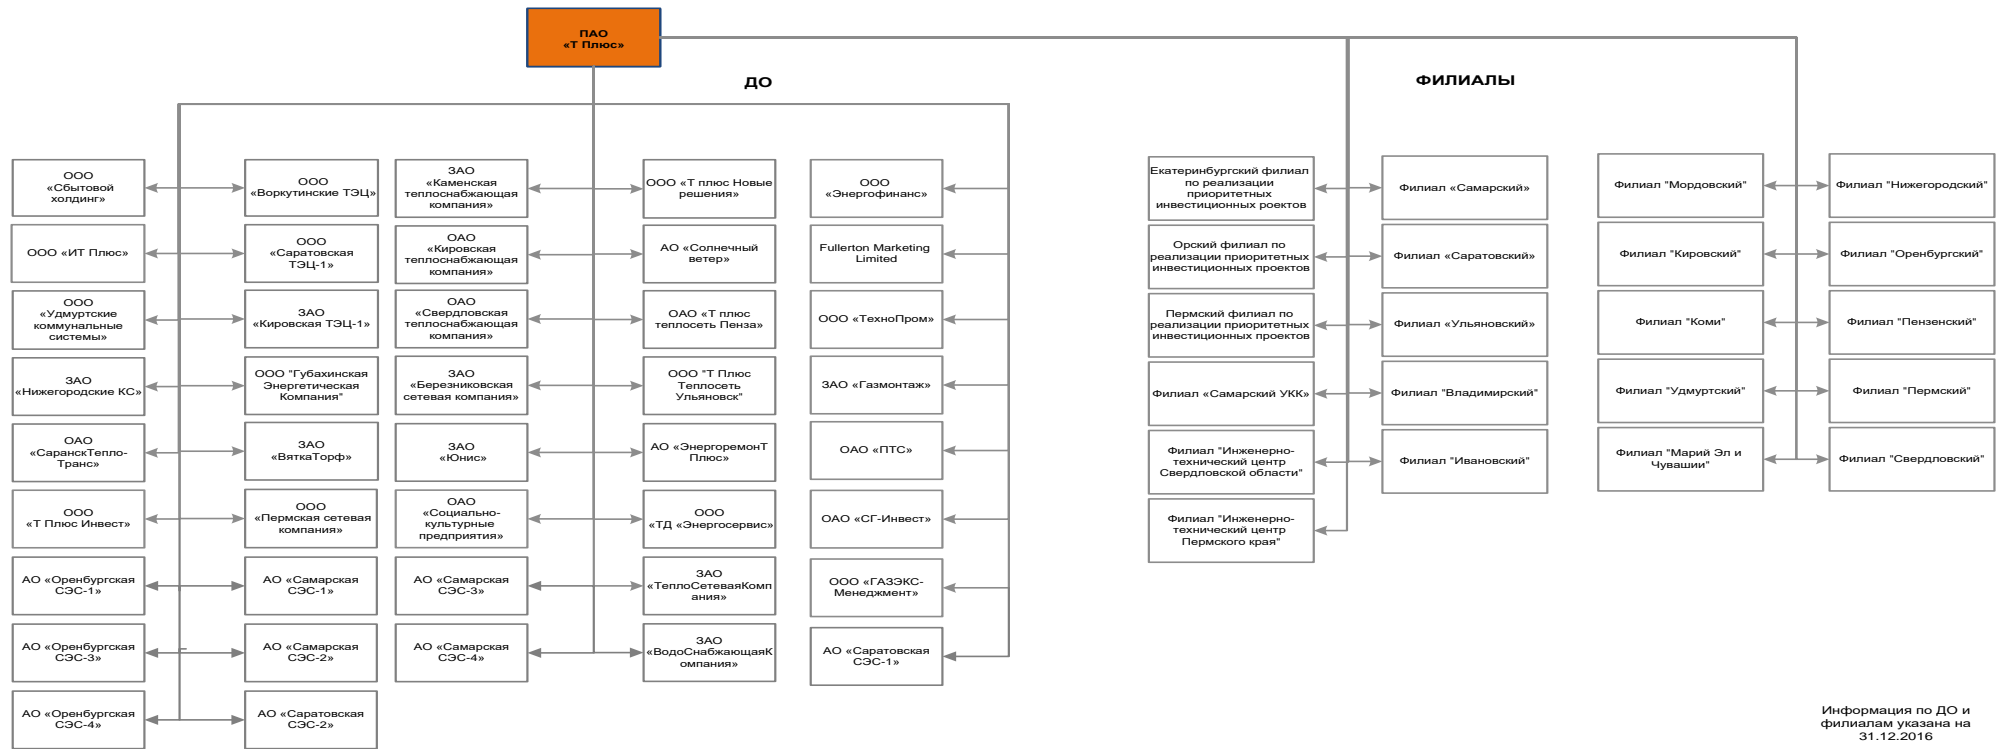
ПАО «Т Плюс»

ДО

ФИЛИАЛЫ

ООО «Сбытовой холдинг»

ООО «ИТ Плюс»

ООО «Удмуртские коммунальные системы»

ЗАО «Нижегородские КС»

ОАО «СаранскТепло-Транс»

ООО «Т Плюс Инвест»

АО «Оренбургская СЭС-1»

АО «Оренбургская СЭС-3»

АО «Оренбургская СЭС-4»

ООО «Воркутинские ТЭЦ»

ООО «Саратовская ТЭЦ-1»

ЗАО «Кировская ТЭЦ-1»

ООО "Губахинская Энергетическая Компания"

ЗАО «ВяткаТорф»

ООО «Пермская сетевая компания»

АО «Самарская СЭС-1»

АО «Самарская СЭС-2»

АО «Саратовская СЭС-2»

ЗАО «Каменская теплоснабжающая компания»

ОАО «Кировская теплоснабжающая компания»

ОАО «Свердловская теплоснабжающая компания»

ЗАО «Березниковская сетевая компания»

ЗАО «Юнис»

ОАО «Социально-культурные предприятия»

АО «Самарская СЭС-3»

АО «Самарская СЭС-4»

ООО «Т плюс Новые решения»

АО «Солнечный ветер»

ОАО «Т плюс теплосеть Пенза»

ООО "Т Плюс Теплосеть Ульяновск"

АО «ЭнергоремонТ Плюс»

ООО «ТД «Энергосервис»

ЗАО «ТеплоСетеваяКомпания»

ЗАО «ВодоСнабжающаяКомпания»

ООО «Энергофинанс»

Fullerton Marketing Limited

ООО «ТехноПром»

ЗАО «Газмонтаж»

ОАО «ПТС»

ОАО «СГ-Инвест»

ООО «ГАЗЭКС-Менеджмент»

АО «Саратовская СЭС-1»

Екатеринбургский филиал по реализации приоритетных инвестиционных роектов

Орский филиал по реализации приоритетных инвестиционных проектов

Пермский филиал по реализации приоритетных инвестиционных проектов

Филиал «Самарский УКК»

Филиал "Инженерно-технический центр Свердловской области"

Филиал "Инженерно-технический центр Пермского края"

Филиал «Самарский»

Филиал «Саратовский»

Филиал «Ульяновский»

Филиал "Владимирский"

Филиал "Ивановский"

Филиал "Мордовский"

Филиал "Кировский"

Филиал "Коми"

Филиал "Удмуртский"

Филиал "Марий Эл и Чуваши"

Филиал "Нижегородский"

Филиал "Оренбургский"

Филиал "Пензенский"

Филиал "Пермский"

Филиал "Свердловский"

Информация по ДО и филиалам указана на 31.12.2016